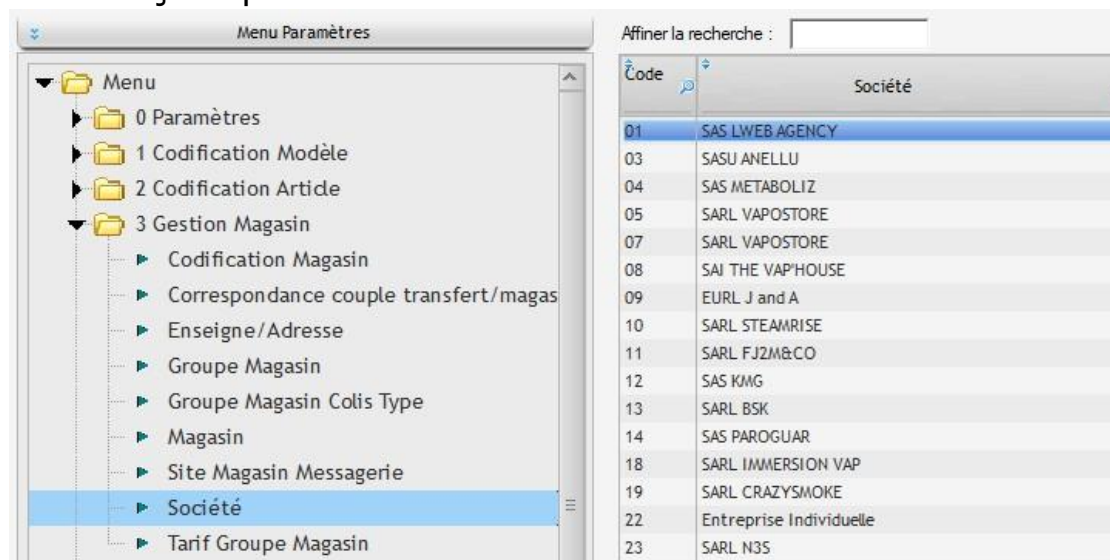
Menu Paramètres

Menu
0 Paramètres
1 Codification Modèle
2 Codification Article
3 Gestion Magasin
Codification Magasin
Correspondance couple transfert/magas
Enseigne/Adresse
Groupe Magasin
Groupe Magasin Colis Type
Magasin
Site Magasin Messagerie
Société
Tarif Groupe Magasin

Affiner la recherche :

| Code | Société |
|---|---|
| 01 | SAS LWEB AGENCY |
| 03 | SASU ANELLU |
| 04 | SAS METABOLIZ |
| 05 | SARL VAPOSTORE |
| 07 | SARL VAPOSTORE |
| 08 | SAI THE VAP'HOUSE |
| 09 | EURL J and A |
| 10 | SARL STEAMRISE |
| 11 | SARL FJ2M&CO |
| 12 | SAS KMG |
| 13 | SARL BSK |
| 14 | SAS PAROGUAR |
| 18 | SARL IMMERSION VAP |
| 19 | SARL CRAZYSMOKE |
| 22 | Entreprise Individuelle |
| 23 | SARL N3S |